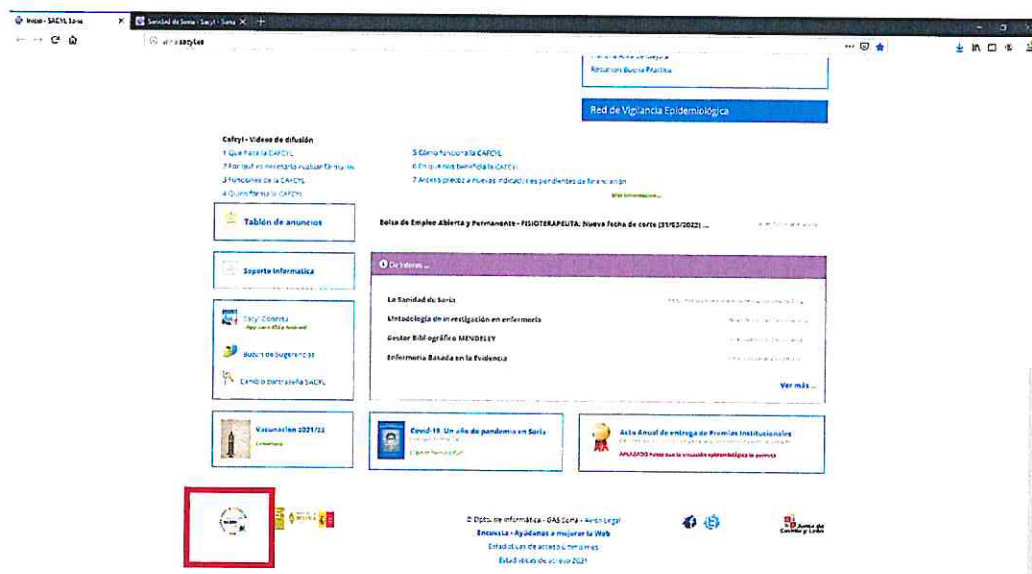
Inicio - SACYL Soria | Sanidad de Soria - Sacyl - Soria

Resumen Buena Práctica

Red de Vigilancia Epidemiológica

Cafcyl - Vídeos de difusión
1 Qué hace la CAFCYL
2 Por qué es necesario evaluar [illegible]
3 Funciones de la CAFCYL
4 Quién forma la CAFCYL
5 Cómo funciona la CAFCYL
6 En qué nos beneficia la CAFCYL
7 Acceso precoz a nuevas indicaciones pendientes de financiación
Más información...

Tablón de anuncios

Bolsa de Empleo Abierta y Permanente - FISIOTERAPEUTA: Nueva fecha de corte (31/03/2022) ...

Soporte Informático

De interés ...

La Sanidad de Soria
Metodología de investigación en enfermería
Gestor Bibliográfico MENDELEY
Enfermería Basada en la Evidencia
Ver más...

Sacyl Conecta
Buzón de Sugerencias
Cambio contraseña SACYL

Vacunación 2021/22

Covid-19. Un año de pandemia en Soria

Acto Anual de entrega de Premios Institucionales
APLAZADO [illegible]

© Dpto. de Informática - GAS Soria - Aviso Legal
Encuesta - Ayúdanos a mejorar la Web
Estadísticas de acceso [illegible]
Estadísticas de acceso 2021

Junta de Castilla y León